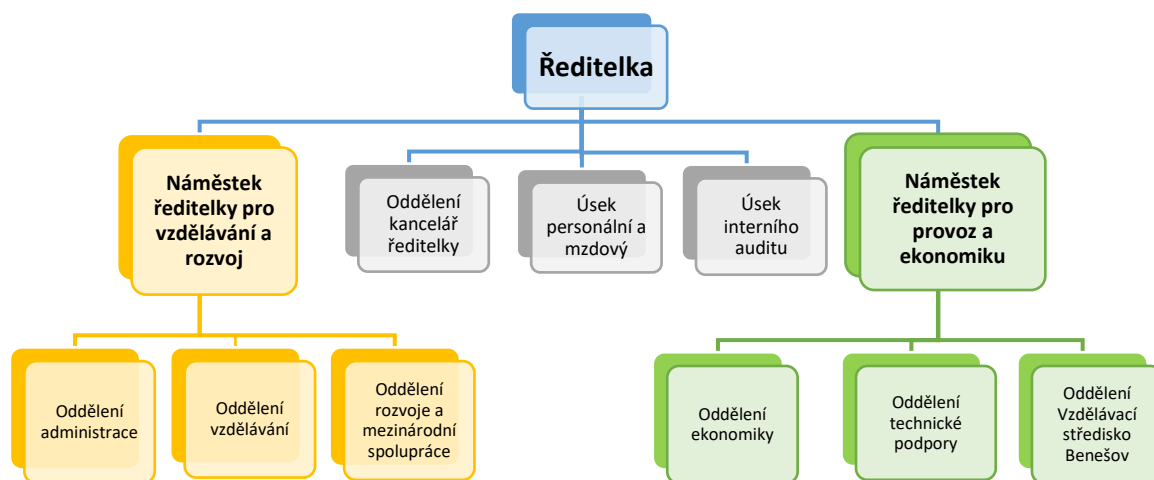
Ředitelka

Náměstek ředitelky pro vzdělávání a rozvoj

Oddělení kancelář ředitelky

Úsek personální a mzdový

Úsek interního auditu

Náměstek ředitelky pro provoz a ekonomiku

Oddělení administrace

Oddělení vzdělávání

Oddělení rozvoje a mezinárodní spolupráce

Oddělení ekonomiky

Oddělení technické podpory

Oddělení Vzdělávací středisko Benešov